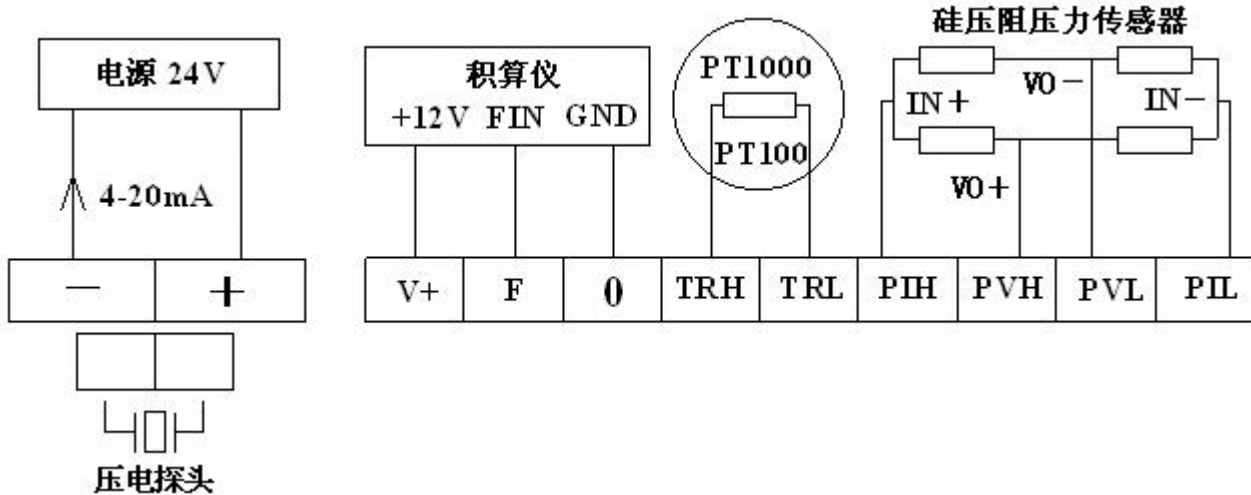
电源 24V

4-20mA

| — | + |
|---|---|

压电探头

积算仪
+12V FIN GND

PT1000
PT100

硅压阻压力传感器
IN+ VO− IN−
VO+

| V+ | F | 0 | TRH | TRL | PIH | PVH | PVL | PIL |
|---|---|---|---|---|---|---|---|---|